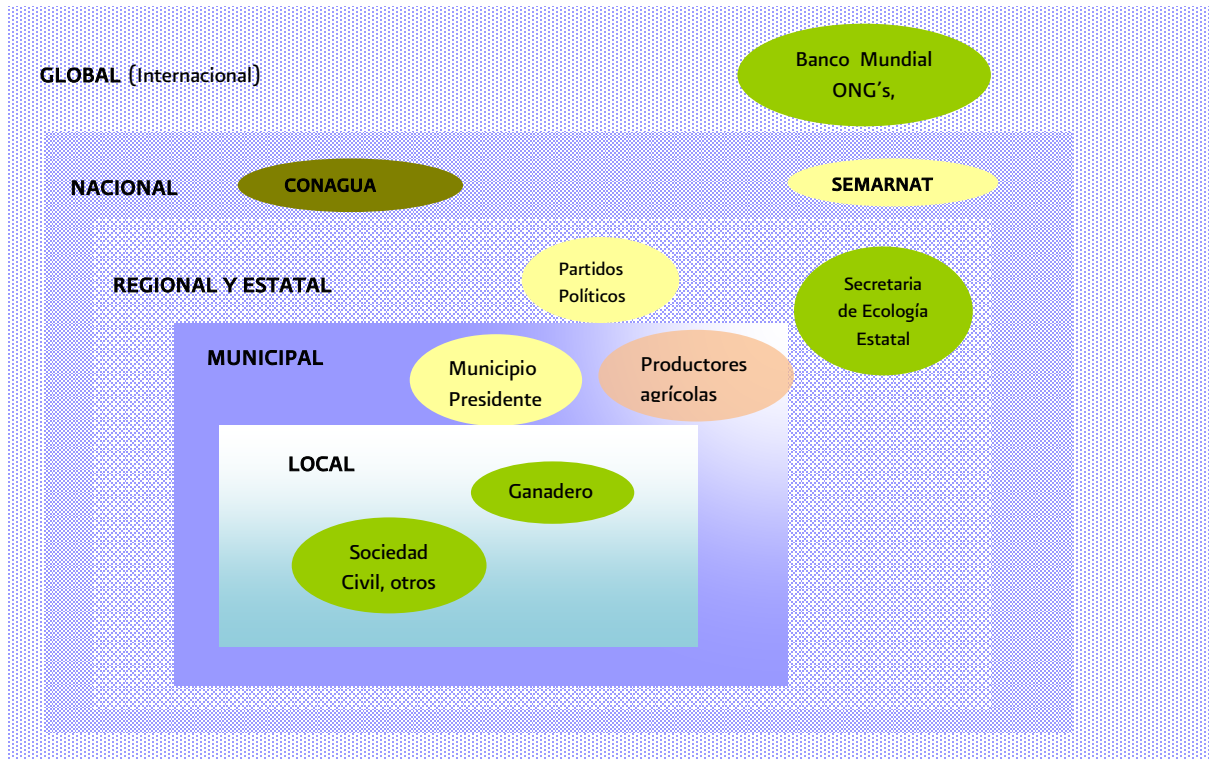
GLOBAL (Internacional)

Banco Mundial
ONG's,

NACIONAL

CONAGUA

SEMARNAT

REGIONAL Y ESTATAL

Partidos
Políticos

Secretaria
de Ecología
Estatal

MUNICIPAL

Municipio
Presidente

Productores
agrícolas

LOCAL

Ganadero

Sociedad
Civil, otros